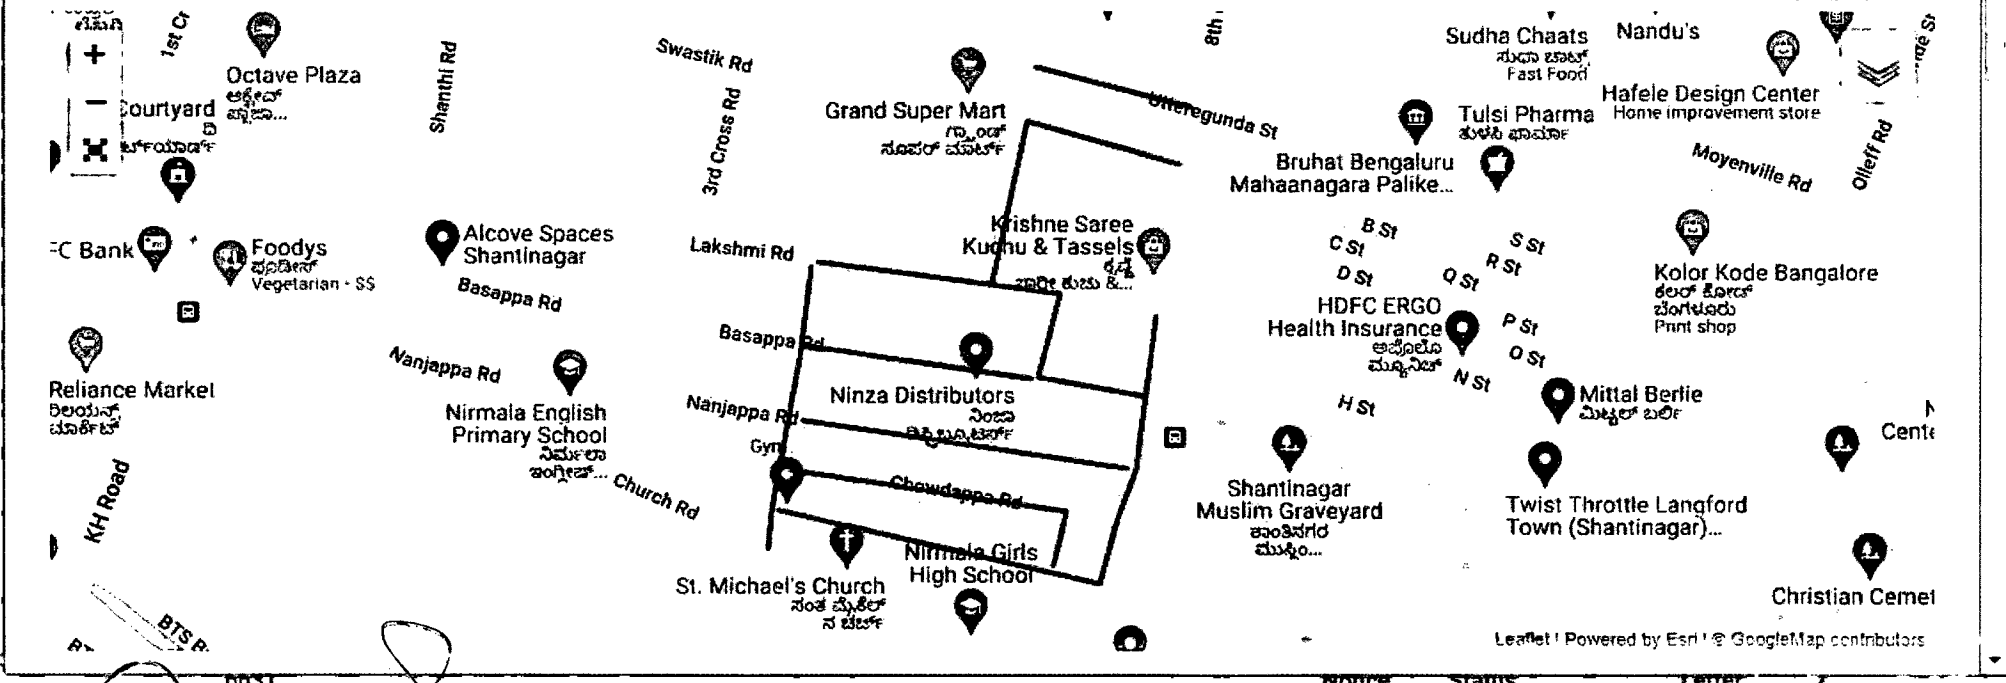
+
−
1st Cr
Octave Plaza
ಆಕ್ಟೇವ್ ಪ್ಲಾಜಾ...
Courtyard
Shanthi Rd
Swastik Rd
3rd Cross Rd
Grand Super Mart
ಗ್ರ್ಯಾಂಡ್ ಸೂಪರ್ ಮಾರ್ಟ್
8th
Ulteregunda St
Sudha Chaats
ಸುಧಾ ಚಾಟ್ಸ್
Fast Food
Nandu's
Hafele Design Center
Home improvement store
Tulsi Pharma
ತುಳಸಿ ಫಾರ್ಮಾ
Bruhat Bengaluru Mahaanagara Palike...
Moyenville Rd
Olleff Rd
FC Bank
Foodys
ಫುಡೀಸ್
Vegetarian · $$
Alcove Spaces Shantinagar
Lakshmi Rd
Krishne Saree Kuchu & Tassels
ಕೃಷ್ಣೆ ಸಾರೀ ಕುಚು &...
B St
C St
S St
R St
D St
Q St
Kolor Kode Bangalore
ಕಲರ್ ಕೋಡ್ ಬೆಂಗಳೂರು
Print shop
Basappa Rd
Basappa Rd
HDFC ERGO Health Insurance
ಅಪೋಲೋ ಮ್ಯೂನಿಚ್
P St
O St
N St
Reliance Market
ರಿಲಯನ್ಸ್ ಮಾರ್ಕೆಟ್
Nanjappa Rd
Nirmala English Primary School
ನಿರ್ಮಲಾ ಇಂಗ್ಲೀಷ್...
Nanjappa Rd
Ninza Distributors
ನಿಂಜಾ ಡಿಸ್ಟ್ರಿಬ್ಯೂಟರ್ಸ್
Gym
H St
Mittal Berlie
ಮಿಟ್ಟಲ್ ಬರ್ಲೀ
Cent
KH Road
Church Rd
Chowdappa Rd
Shantinagar Muslim Graveyard
ಶಾಂತಿನಗರ ಮುಸ್ಲಿಂ...
Twist Throttle Langford Town (Shantinagar)...
Nirmala Girls High School
St. Michael's Church
ಸಂತ ಮೈಕೆಲ್ ನ ಚರ್ಚ್
Christian Cemet
BTS R
Leaflet | Powered by Esri | © GoogleMap contributors